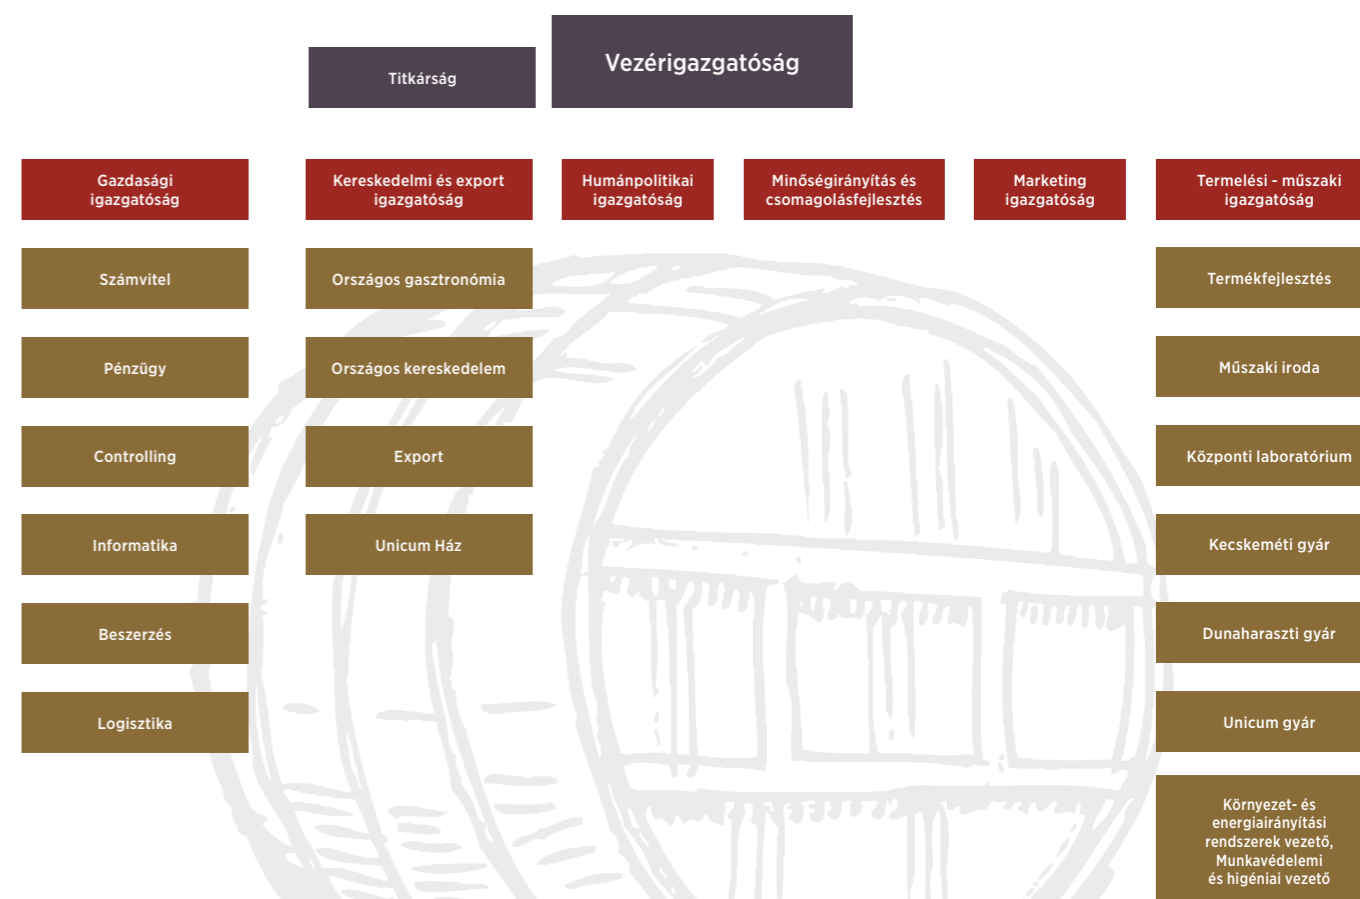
Titkárság

Vezérigazgatóság

Gazdasági igazgatóság

Kereskedelmi és export igazgatóság

Humánpolitikai igazgatóság

Minőségirányítás és csomagolásfejlesztés

Marketing igazgatóság

Termelési - műszaki igazgatóság

Számvitel

Pénzügy

Controlling

Informatika

Beszerzés

Logisztika

Országos gasztronómia

Országos kereskedelem

Export

Unicum Ház

Termékfejlesztés

Műszaki iroda

Központi laboratórium

Kecskeméti gyár

Dunaharaszti gyár

Unicum gyár

Környezet- és energiairányítási rendszerek vezető, Munkavédelemi és higéniai vezető